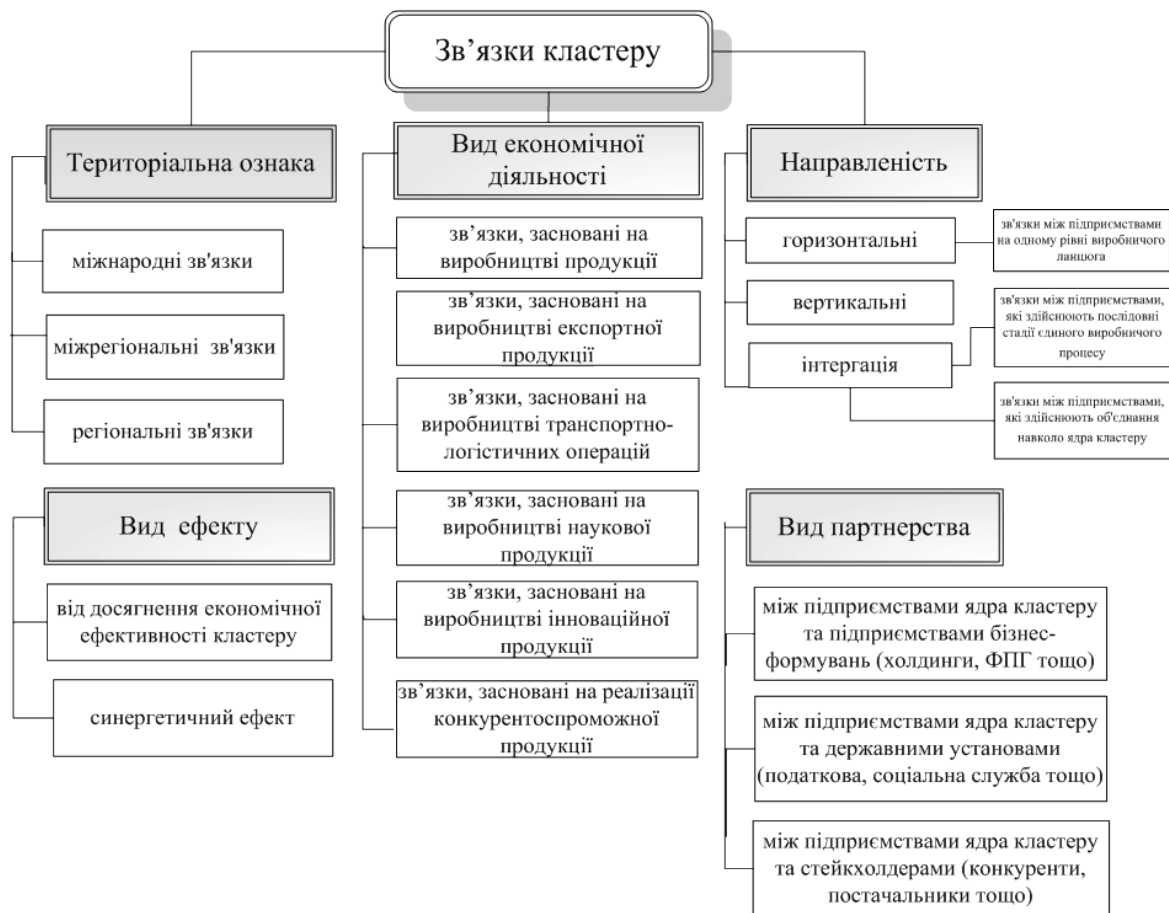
Зв’язки кластеру

Територіальна ознака

міжнародні зв'язки

міжрегіональні зв'язки

регіональні зв'язки

Вид ефекту

від досягнення економічної ефективності кластеру

синергетичний ефект

Вид економічної діяльності

зв’язки, засновані на виробництві продукції

зв’язки, засновані на виробництві експортної продукції

зв’язки, засновані на виробництві транспортно-логістичних операцій

зв’язки, засновані на виробництві наукової продукції

зв’язки, засновані на виробництві інноваційної продукції

зв’язки, засновані на реалізації конкурентоспроможної продукції

Направленість

горизонтальні

зв'язки між підприємствами на одному рівні виробничого ланцюга

вертикальні

зв'язки між підприємствами, які здійснюють послідовні стадії єдиного виробничого процесу

інтергація

зв'язки між підприємствами, які здійснюють об'єднання навколо ядра кластеру

Вид партнерства

між підприємствами ядра кластеру та підприємствами бізнес-формувань (холдинги, ФПГ тощо)

між підприємствами ядра кластеру та державними установами (податкова, соціальна служба тощо)

між підприємствами ядра кластеру та стейкхолдерами (конкуренти, постачальники тощо)